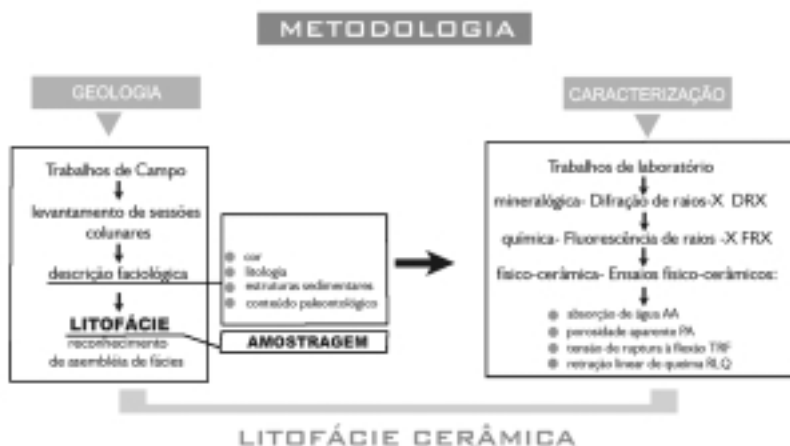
METODOLOGIA

GEOLOGIA

Trabalhos de Campo

levantamento de sessões colunares

descrição faciológica

LITOFÁCIE

reconhecimento de assembléia de fácies

cor
litologia
estruturas sedimentares
conteúdo paleontológico

AMOSTRAGEM

CARACTERIZAÇÃO

Trabalhos de laboratório

mineralógica- Difração de raios-X DRX

química- Fluorescência de raios -X FRX

físico-cerâmica- Ensaios físico-cerâmicos:

absorção de água AA
porosidade aparente PA
tensão de ruptura à flexão TRF
retração linear de queima RLQ

LITOFÁCIE CERÂMICA